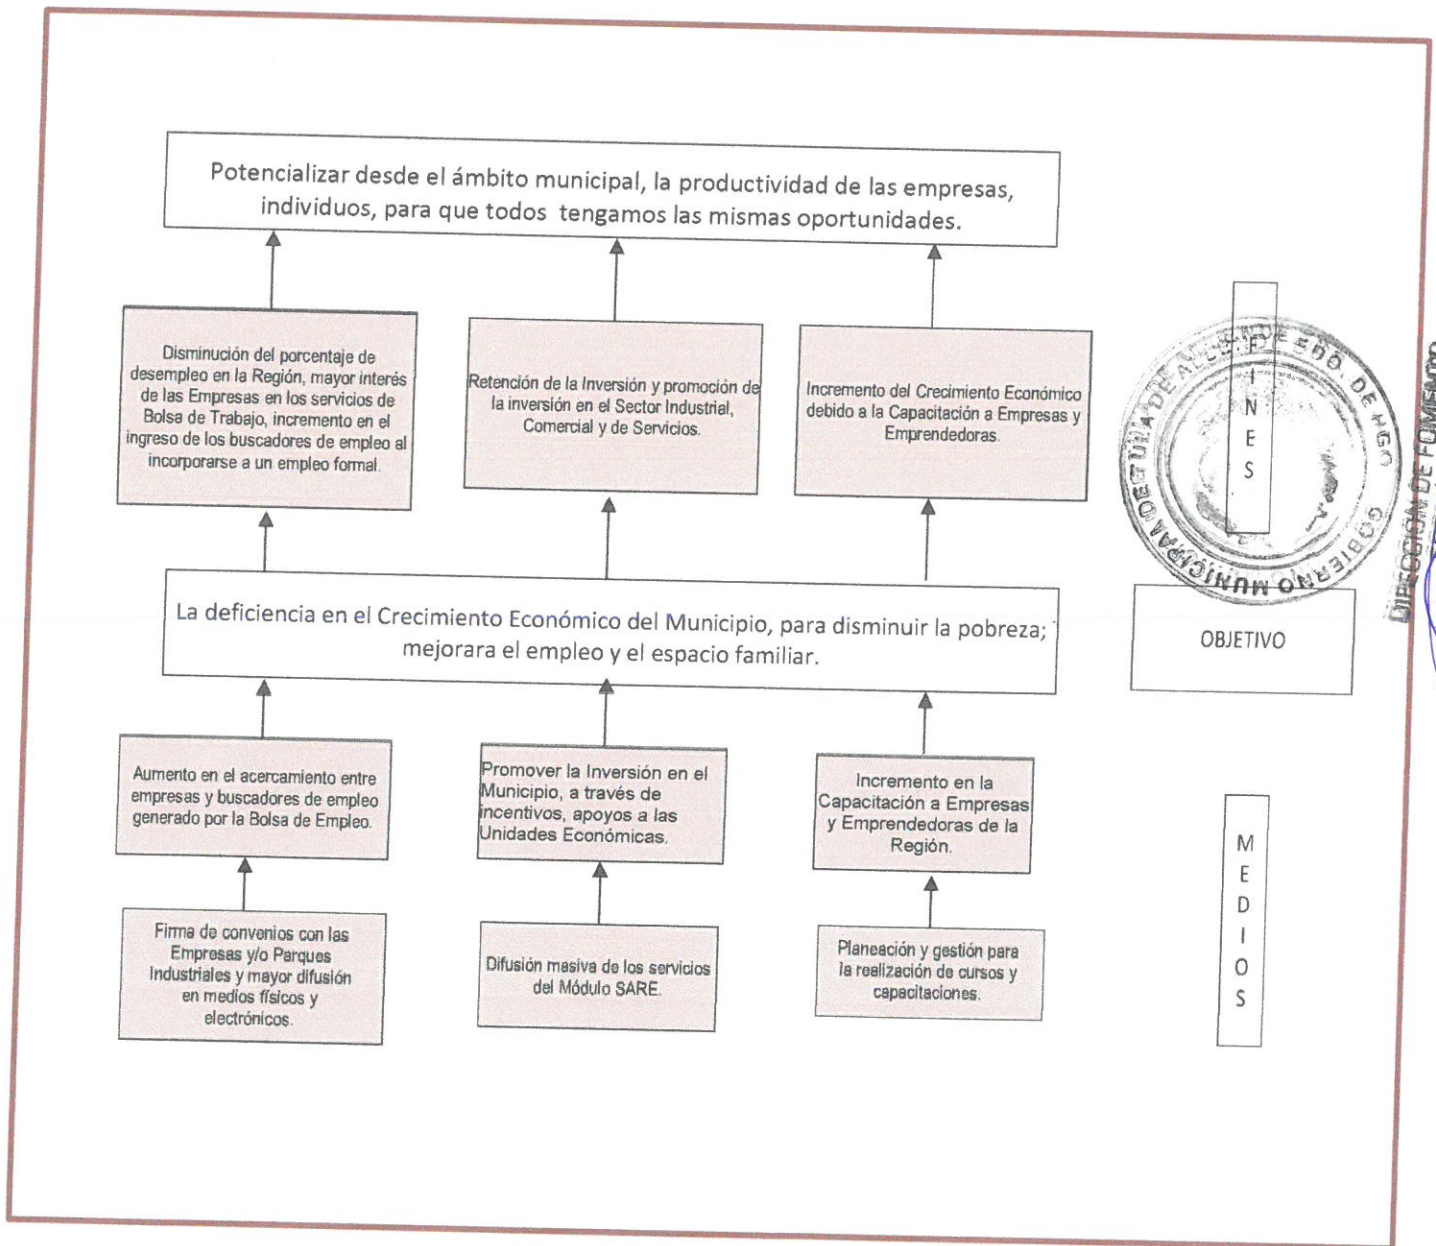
Potencializar desde el ámbito municipal, la productividad de las empresas, individuos, para que todos tengamos las mismas oportunidades.

Disminución del porcentaje de desempleo en la Región, mayor interés de las Empresas en los servicios de Bolsa de Trabajo, incremento en el ingreso de los buscadores de empleo al incorporarse a un empleo formal.

Retención de la Inversión y promoción de la inversión en el Sector Industrial, Comercial y de Servicios.

Incremento del Crecimiento Económico debido a la Capacitación a Empresas y Emprendedoras.

F
I
N
E
S

GOBIERNO MUNICIPAL DE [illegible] EDO. DE HGO.

DIRECCIÓN DE FOMENTO

La deficiencia en el Crecimiento Económico del Municipio, para disminuir la pobreza; mejorara el empleo y el espacio familiar.

OBJETIVO

Aumento en el acercamiento entre empresas y buscadores de empleo generado por la Bolsa de Empleo.

Promover la Inversión en el Municipio, a través de incentivos, apoyos a las Unidades Económicas.

Incremento en la Capacitación a Empresas y Emprendedoras de la Región.

M
E
D
I
O
S

Firma de convenios con las Empresas y/o Parques Industriales y mayor difusión en medios físicos y electrónicos.

Difusión masiva de los servicios del Módulo SARE.

Planeación y gestión para la realización de cursos y capacitaciones.